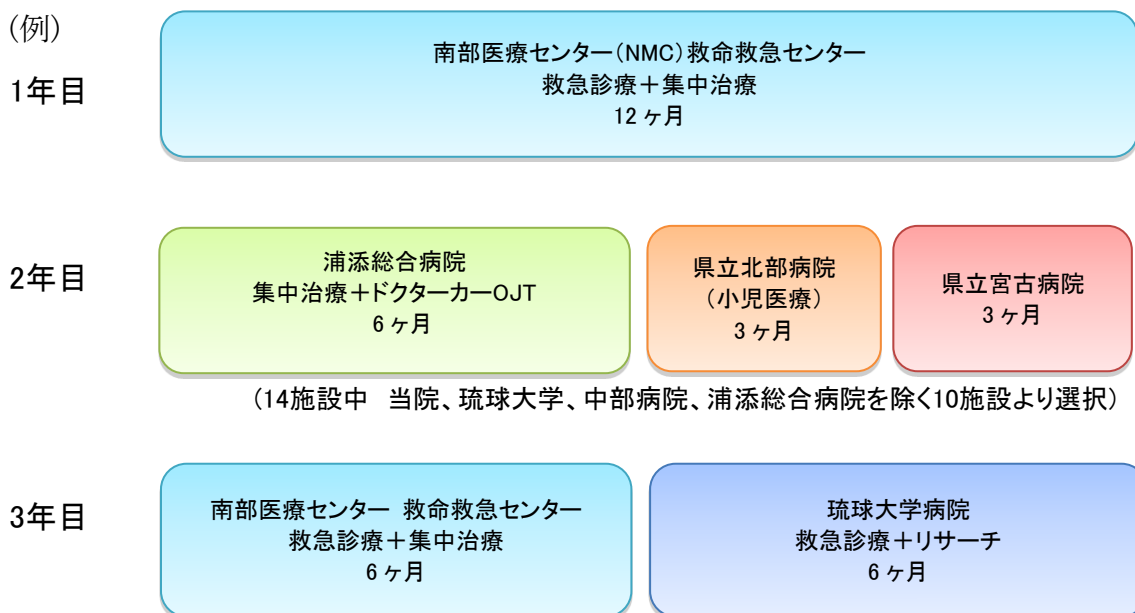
(例)

1年目

南部医療センター(NMC)救命救急センター
救急診療＋集中治療
12ヶ月

2年目

浦添総合病院
集中治療＋ドクターカーOJT
6ヶ月

県立北部病院
（小児医療）
3ヶ月

県立宮古病院
3ヶ月

（14施設中　当院、琉球大学、中部病院、浦添総合病院を除く10施設より選択）

3年目

南部医療センター　救命救急センター
救急診療＋集中治療
6ヶ月

琉球大学病院
救急診療＋リサーチ
6ヶ月